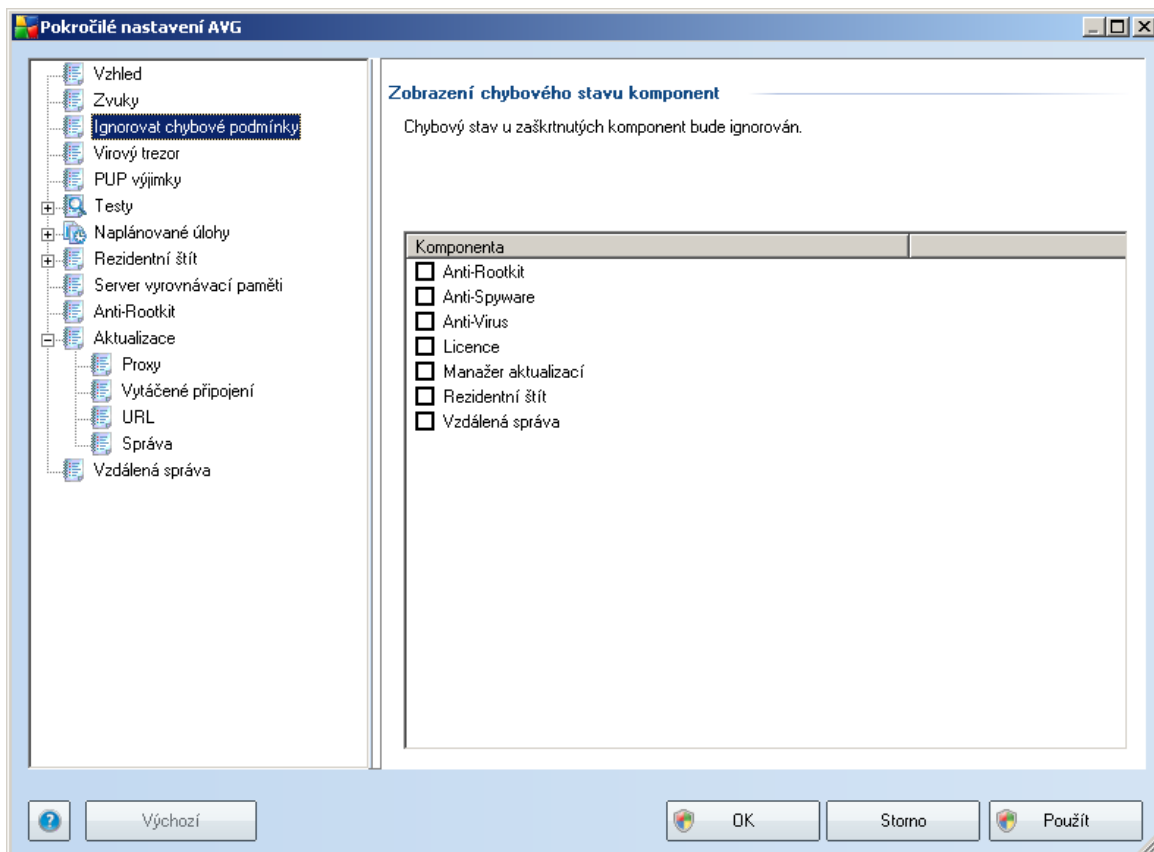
Pokročilé nastavení AVG

Vzhled
Zvuky
Ignorovat chybové podmínky
Virový trezor
PUP výjimky
Testy
Naplánované úlohy
Rezidentní štít
Server vyrovnávací paměti
Anti-Rootkit
Aktualizace
Proxy
Vytáčené připojení
URL
Správa
Vzdálená správa

Zobrazení chybového stavu komponent

Chybový stav u zaškrtnutých komponent bude ignorován.

| Komponenta | |
|---|---|
| Anti-Rootkit | |
| Anti-Spyware | |
| Anti-Virus | |
| Licence | |
| Manažer aktualizací | |
| Rezidentní štít | |
| Vzdálená správa | |

Výchozí
OK
Storno
Použít